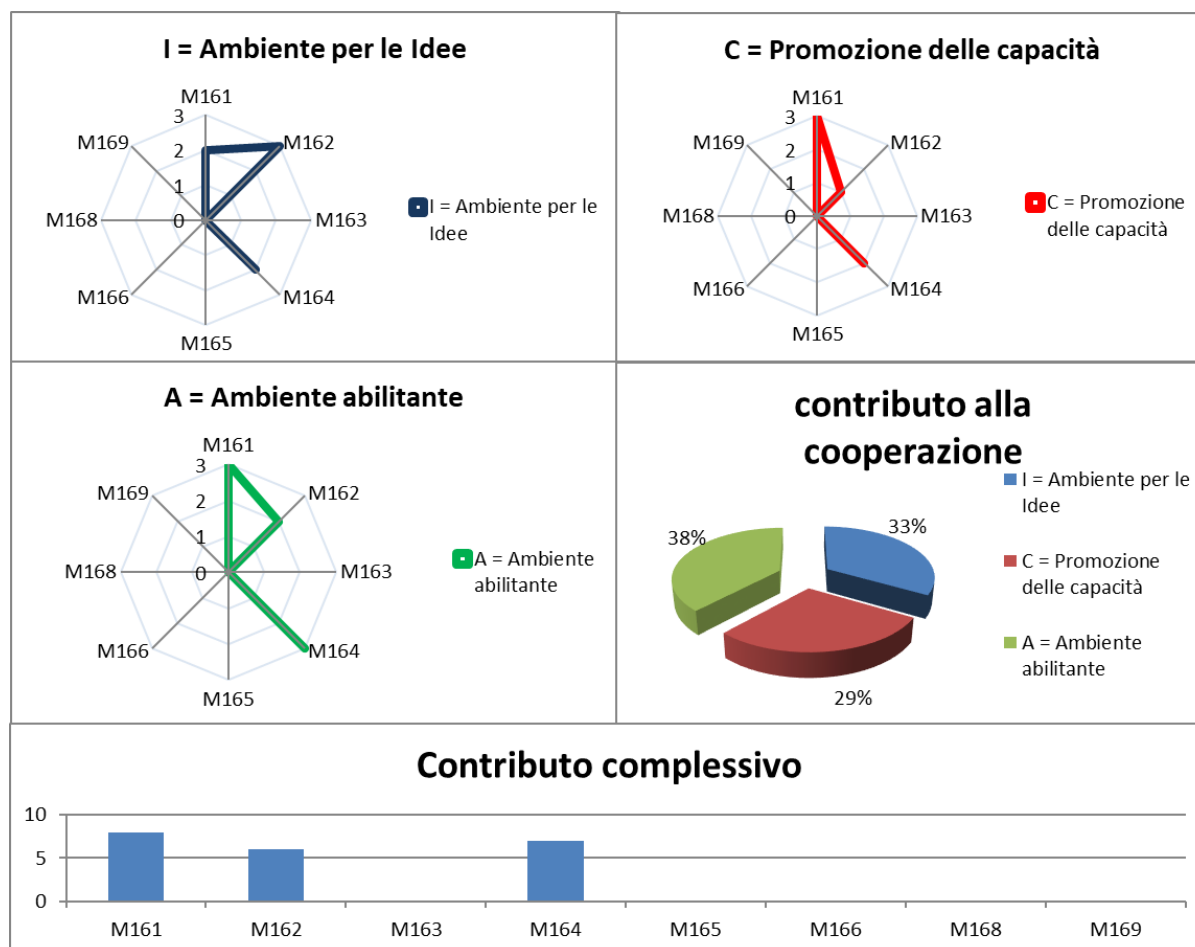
I = Ambiente per le Idee

M161
M162
M163
M164
M165
M166
M168
M169
3
2
1
0

I = Ambiente per le Idee

C = Promozione delle capacità

M161
M162
M163
M164
M165
M166
M168
M169
3
2
1
0

C = Promozione delle capacità

A = Ambiente abilitante

M161
M162
M163
M164
M165
M166
M168
M169
3
2
1
0

A = Ambiente abilitante

contributo alla cooperazione

38%
33%
29%

I = Ambiente per le Idee
C = Promozione delle capacità
A = Ambiente abilitante

Contributo complessivo

10
5
0

M161 M162 M163 M164 M165 M166 M168 M169